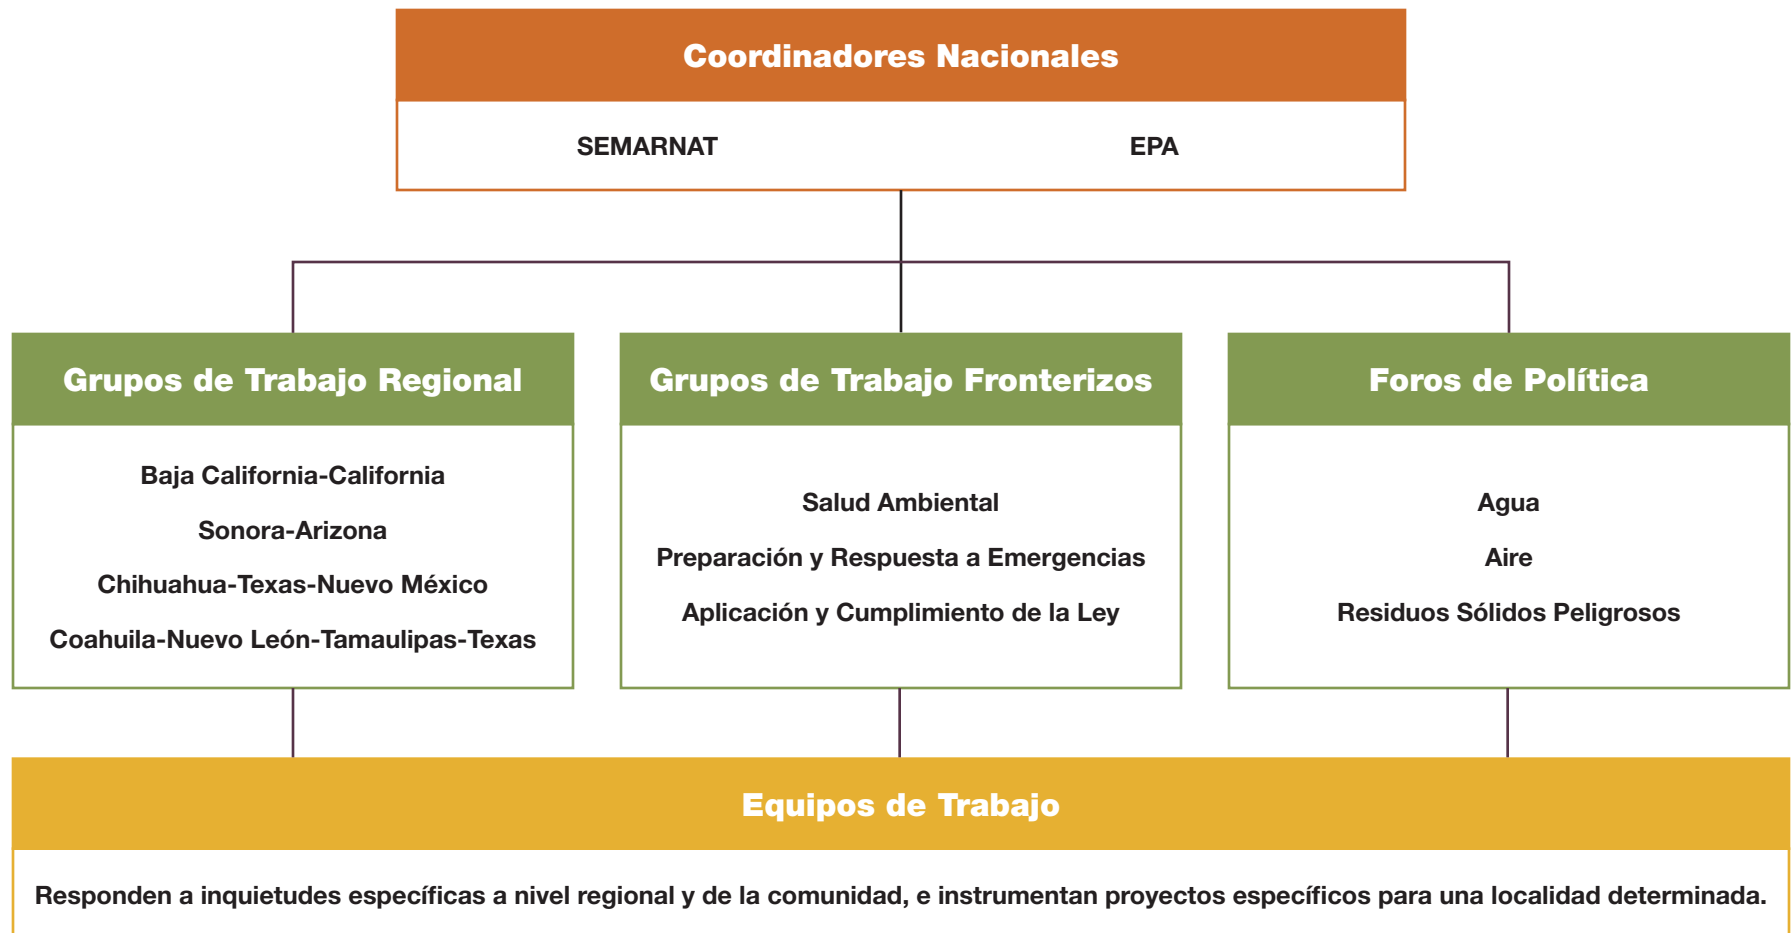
Coordinadores Nacionales

SEMARNAT

EPA

Grupos de Trabajo Regional

Baja California-California

Sonora-Arizona

Chihuahua-Texas-Nuevo México

Coahuila-Nuevo León-Tamaulipas-Texas

Grupos de Trabajo Fronterizos

Salud Ambiental

Preparación y Respuesta a Emergencias

Aplicación y Cumplimiento de la Ley

Foros de Política

Agua

Aire

Residuos Sólidos Peligrosos

Equipos de Trabajo

Responden a inquietudes específicas a nivel regional y de la comunidad, e instrumentan proyectos específicos para una localidad determinada.